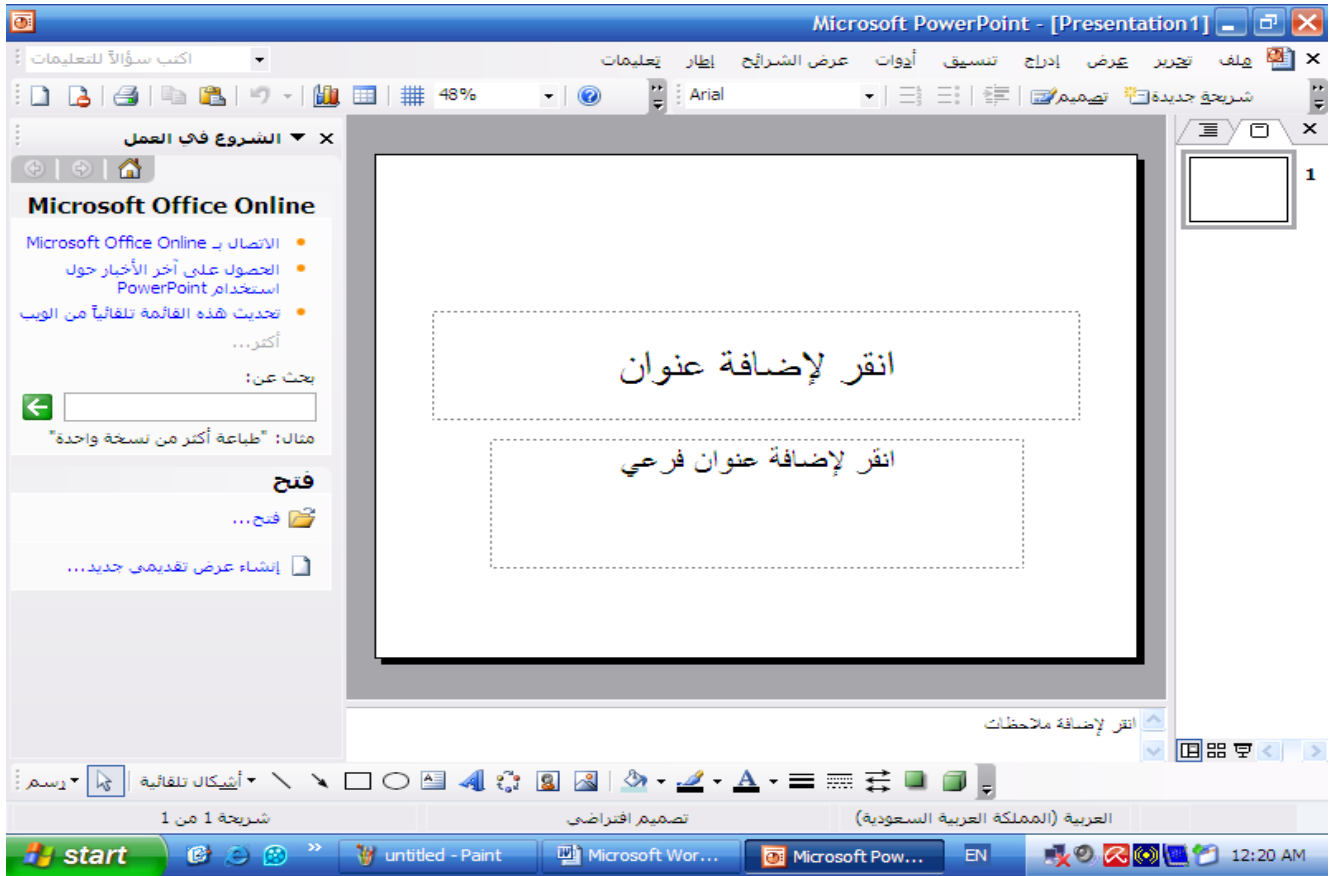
Microsoft PowerPoint - [Presentation1]

اكتب سؤالاً للتعليمات

ملف تحرير عرض إدراج تنسيق أدوات عرض الشرائح إطار تعليمات

48%

Arial

شريحة جديدة تصميم

الشروع في العمل

Microsoft Office Online

الاتصال بـ Microsoft Office Online

الحصول على آخر الأخبار حول استخدام PowerPoint

تحديث هذه القائمة تلقائياً من الويب

أكثر...

بحث عن:

مثال: "طباعة أكثر من نسخة واحدة"

فتح

فتح...

إنشاء عرض تقديمي جديد...

انقر لإضافة عنوان

انقر لإضافة عنوان فرعي

1

انقر لإضافة ملاحظات

رسم أشكال تلقائية

شريحة 1 من 1 تصميم افتراضي العربية (المملكة العربية السعودية)

start untitled - Paint Microsoft Wor... Microsoft Pow... EN 12:20 AM